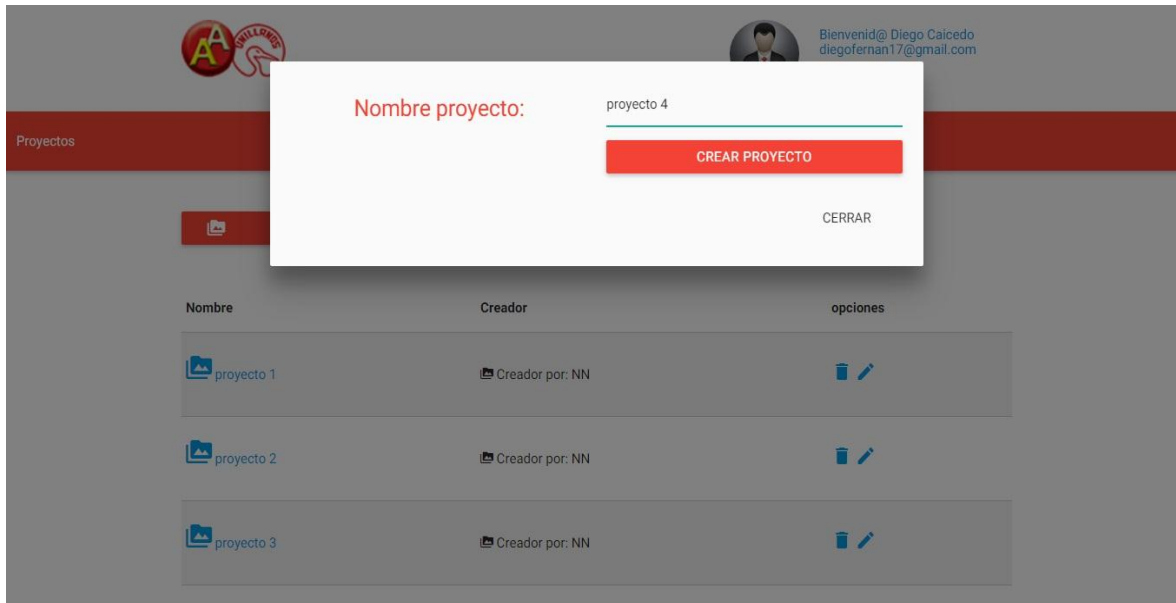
UNILLANOS

Bienvenid@ Diego Caicedo
diegofernan17@gmail.com

Proyectos

Nombre proyecto:

proyecto 4

CREAR PROYECTO

CERRAR

| Nombre | Creador | opciones |
|---|---|---|
| proyecto 1 | Creador por: NN | |
| proyecto 2 | Creador por: NN | |
| proyecto 3 | Creador por: NN | |